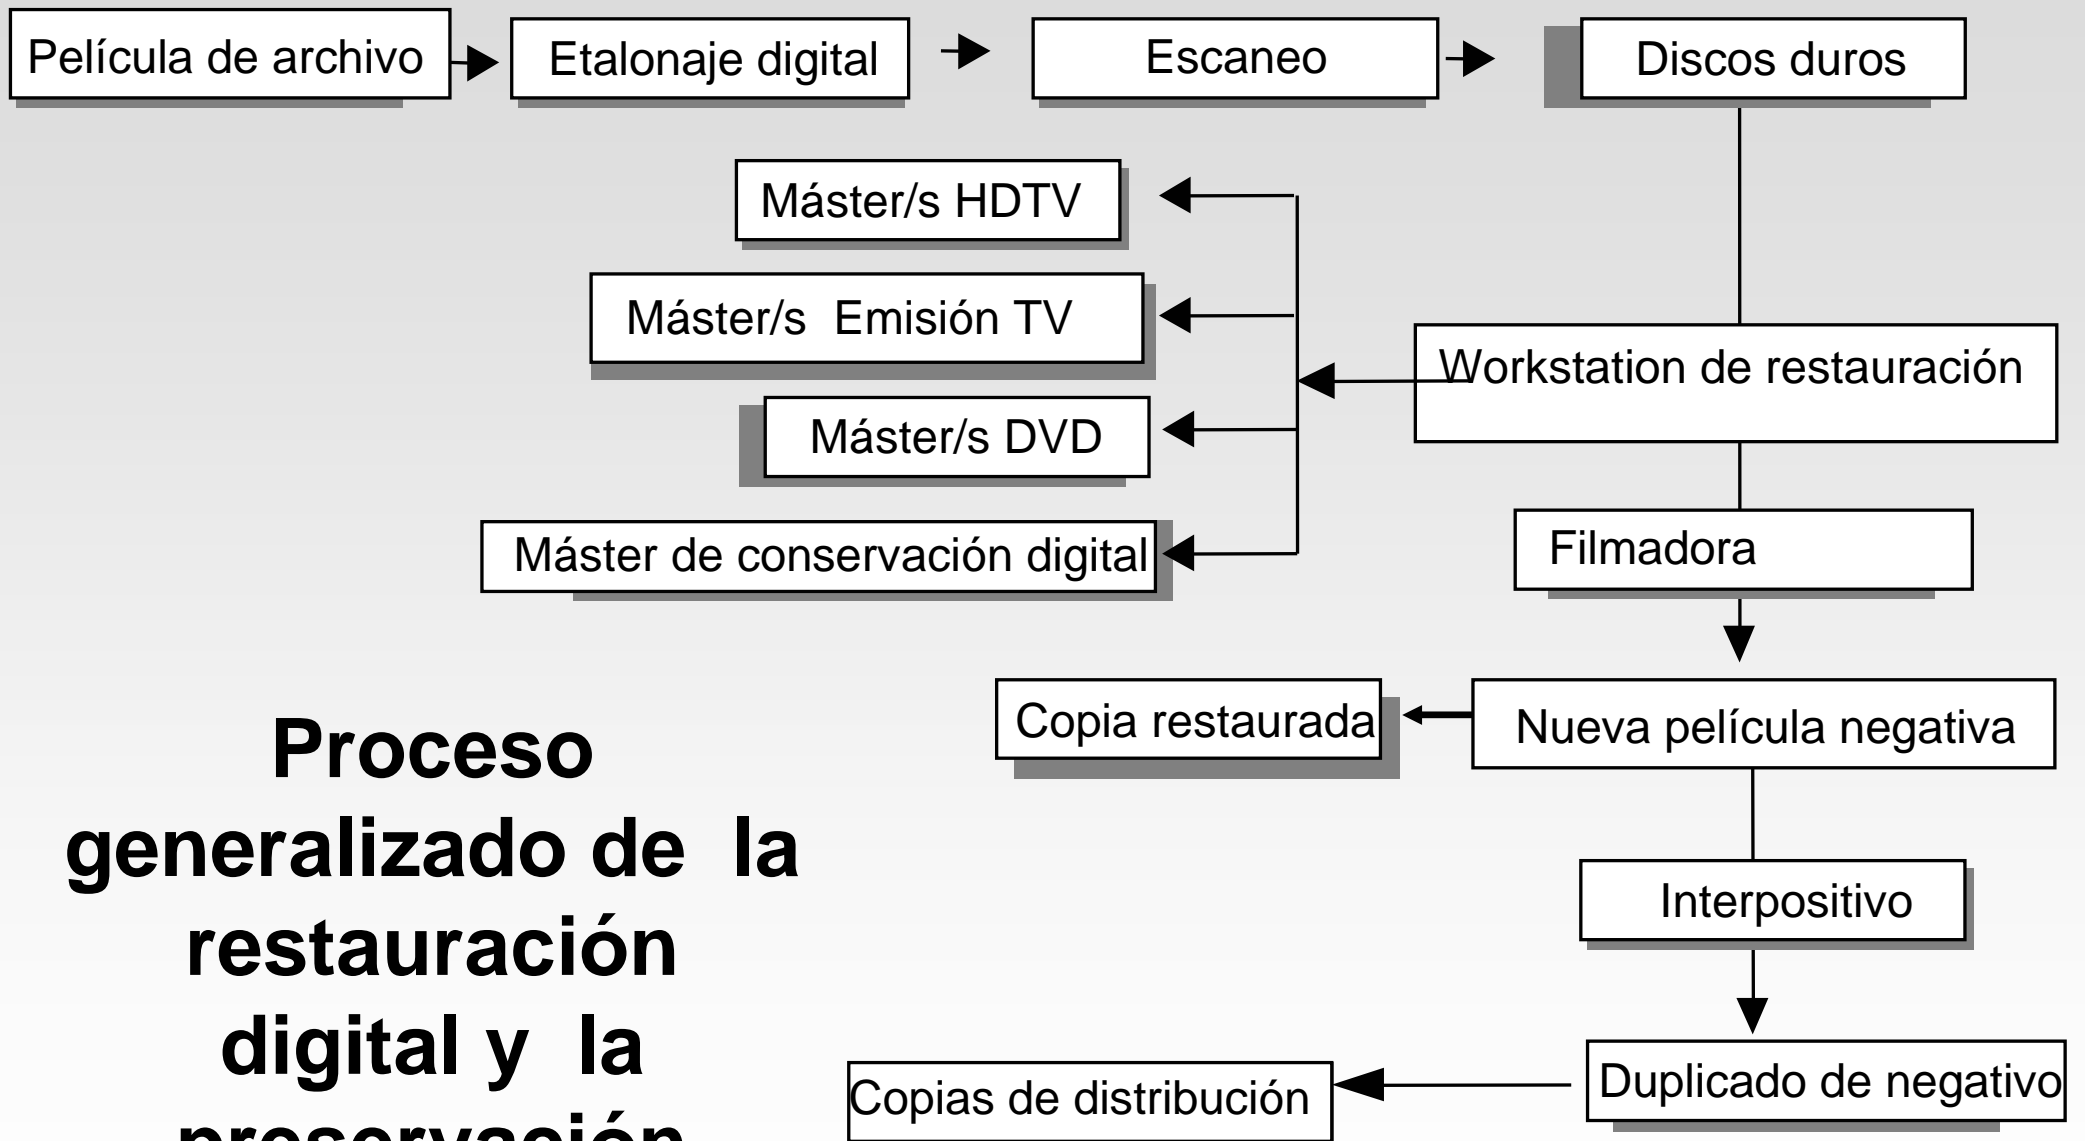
Película de archivo

Etalonaje digital

Escaneo

Discos duros

Máster/s HDTV

Máster/s Emisión TV

Workstation de restauración

Máster/s DVD

Máster de conservación digital

Filmadora

Copia restaurada

Nueva película negativa

Interpositivo

Copias de distribución

Duplicado de negativo

Proceso generalizado de la restauración digital y la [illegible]